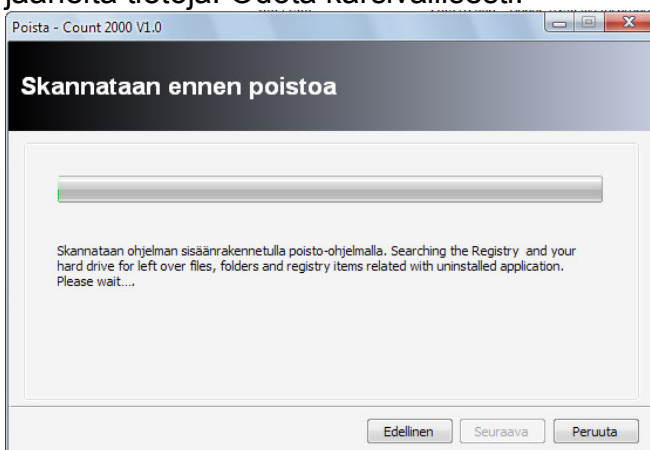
jäänöitä tietoja. Odota kärsivällisesti.

Poista - Count 2000 V1.0

Skannataan ennen poistoa

Skannataan ohjelman sisäänrakennetulla poisto-ohjelmalla. Searching the Registry and your hard drive for left over files, folders and registry items related with uninstalled application. Please wait....

Edellinen Seuraava Peruuta